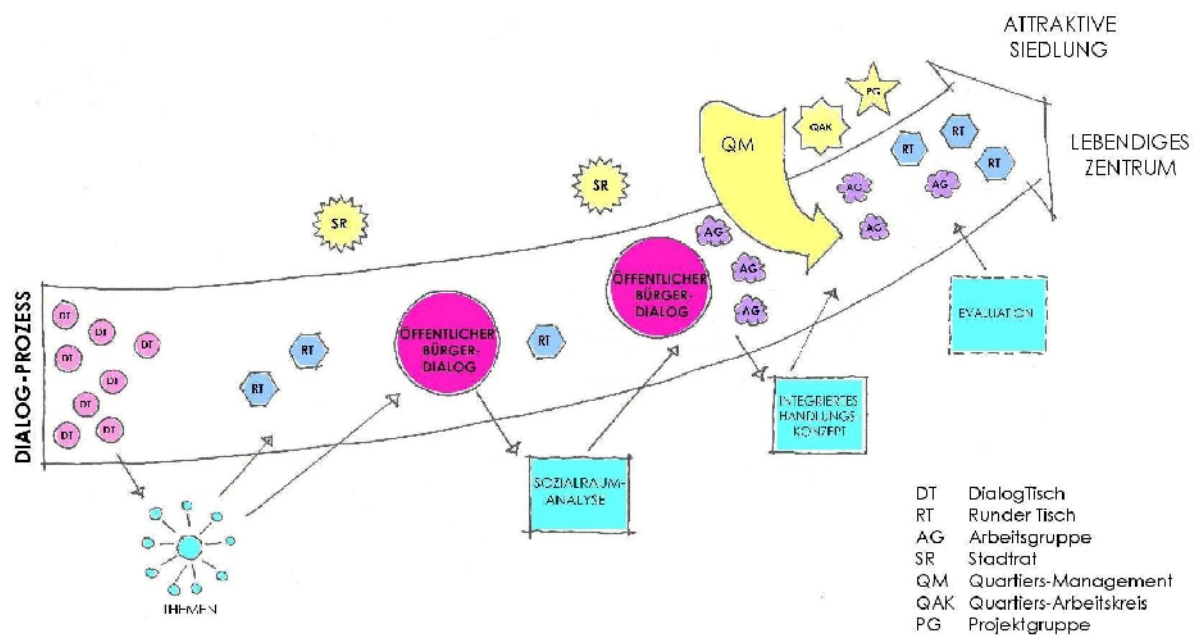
ATTRAKTIVE SIEDLUNG

LEBENDIGES ZENTRUM

DIALOG-PROZESS

DT DT DT DT DT DT DT DT

RT RT RT

SR SR

ÖFFENTLICHER BÜRGER-DIALOG

ÖFFENTLICHER BÜRGER-DIALOG

AG AG AG AG AG AG

QM

QAK

PG

RT RT RT

EVALUATION

INTEGRIERTES HANDLUNGS KONZEPT

SOZIALRAUM-ANALYSE

THEMEN

DT DialogTisch
RT Runder Tisch
AG Arbeitsgruppe
SR Stadtrat
QM Quartiers-Management
QAK Quartiers-Arbeitskreis
PG Projektgruppe